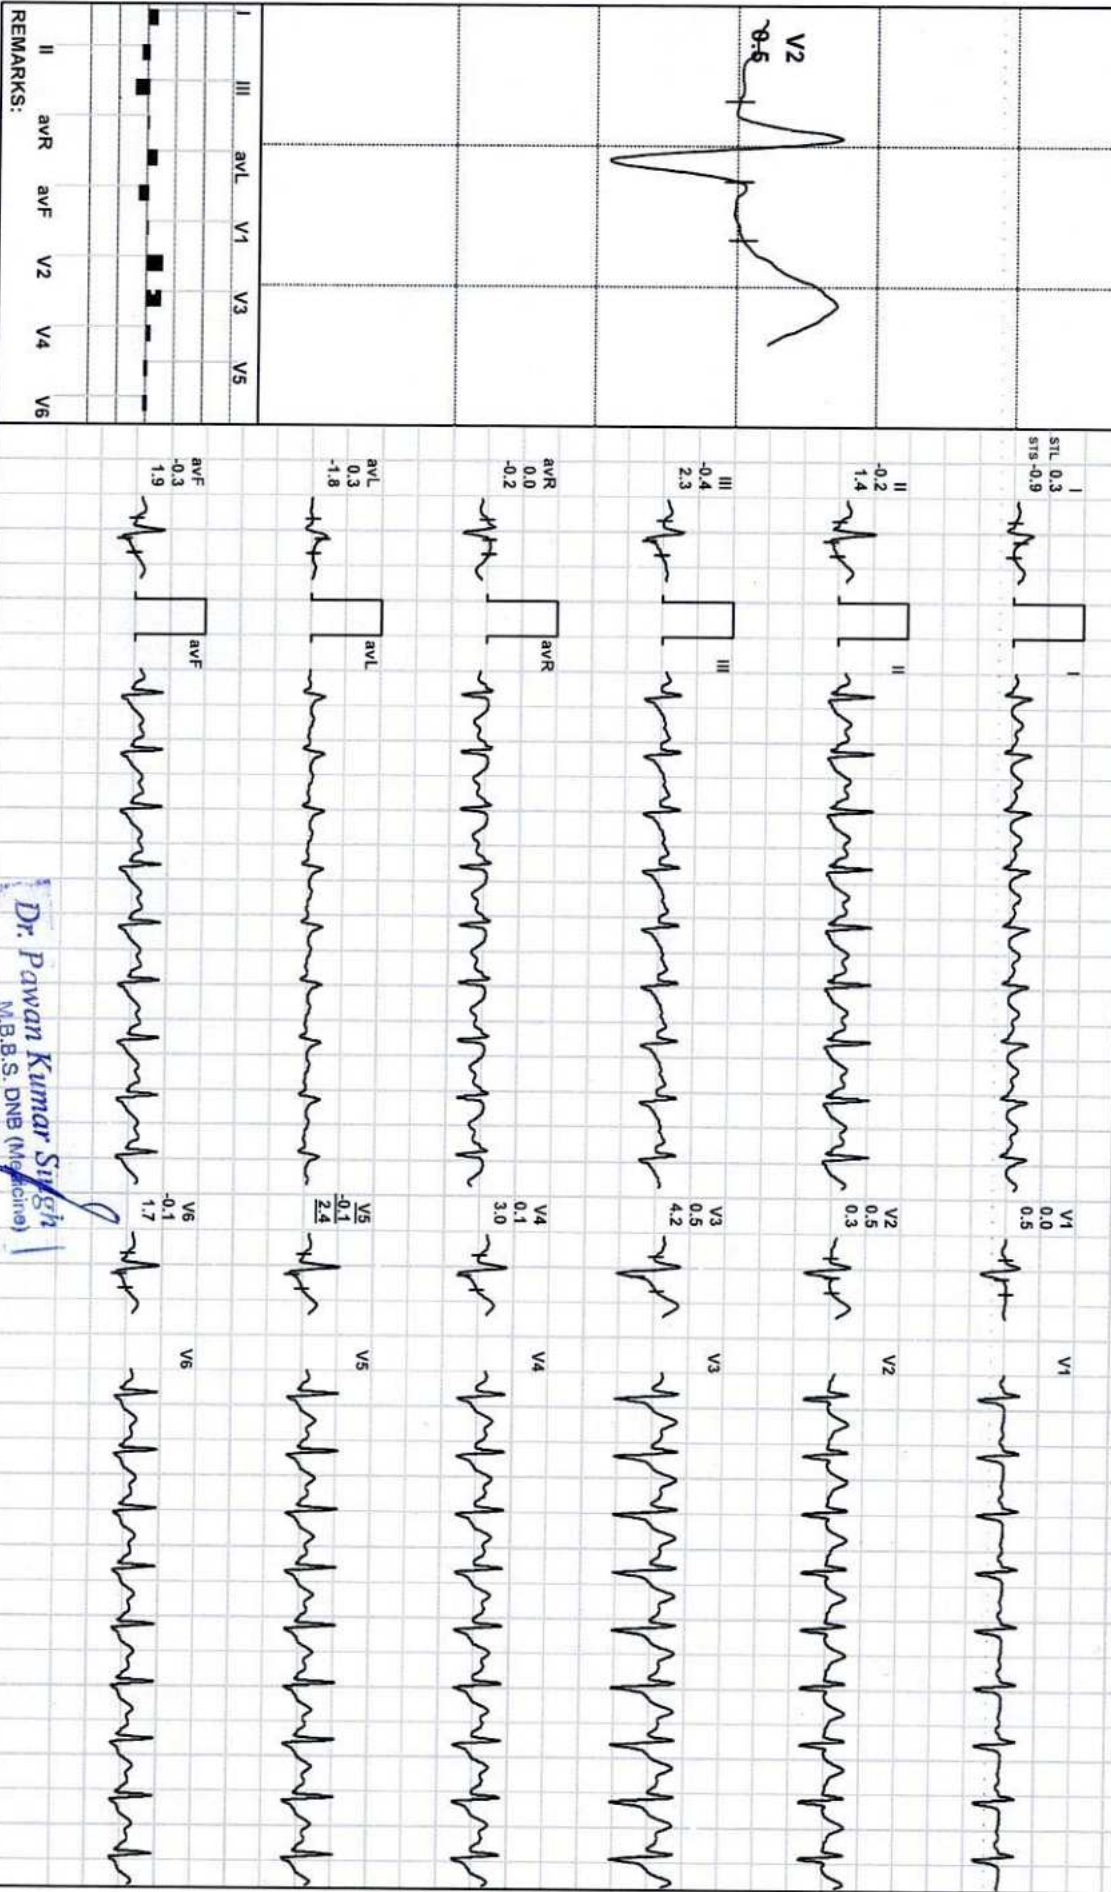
V2
0.6

I III avL V1 V3 V5
II avR avF V2 V4 V6
REMARKS:

I
STL 0.3
STS -0.9

II
-0.2
1.4

III
-0.4
2.3

avR
0.0
-0.2

avL
0.3
-1.8

avF
-0.3
1.9

I
II
III
avR
avL
avF

V1
0.0
0.5

V2
0.5
0.3

V3
0.5
4.2

V4
0.1
3.0

V5
-0.1
2.4

V6
-0.1
1.7

V1
V2
V3
V4
V5
V6

Dr. Pawan Kumar Singh
M.B.B.S. DNB (Medicine)